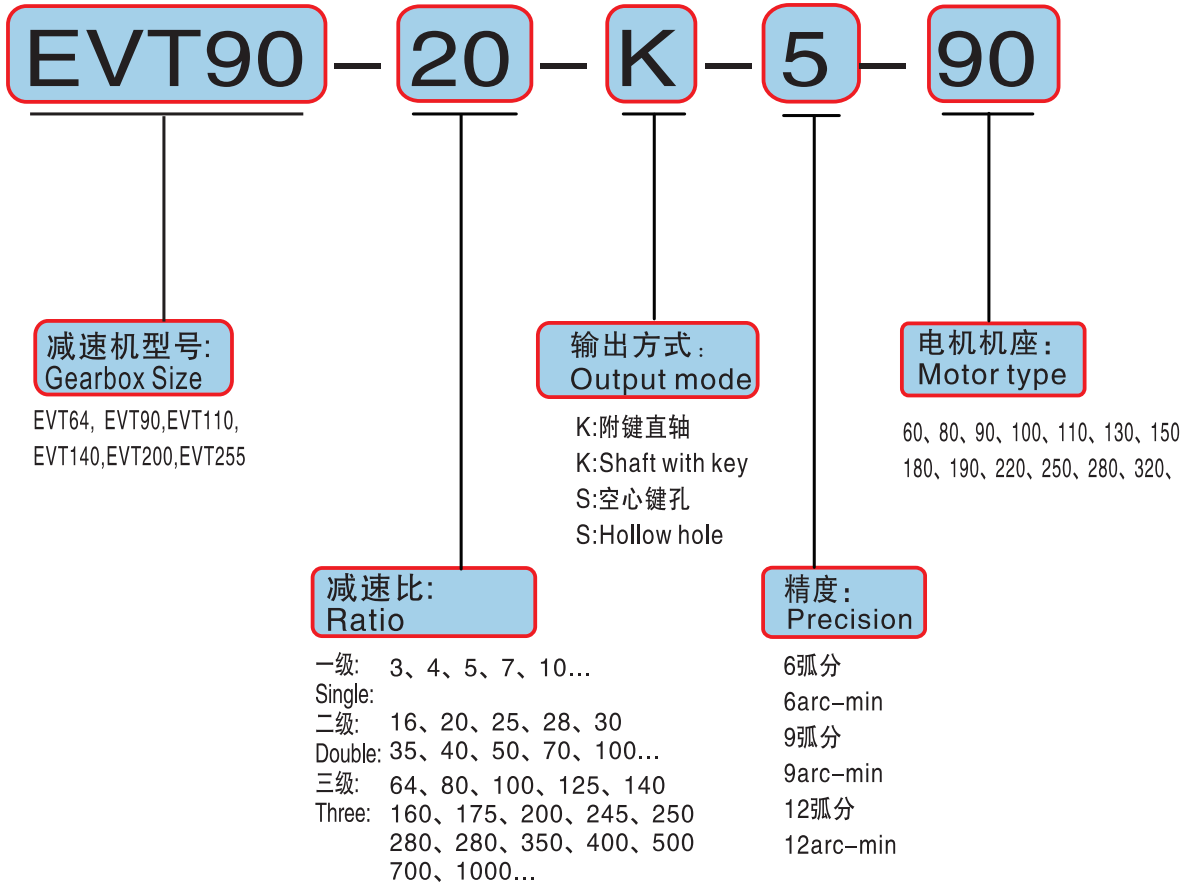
EVT90 - 20 - K - 5 - 90

减速机型号:
Gearbox Size

EVT64, EVT90,EVT110,
EVT140,EVT200,EVT255

输出方式:
Output mode

K:附键直轴
K:Shaft with key
S:空心键孔
S:Hollow hole

电机机座:
Motor type

60、80、90、100、110、130、150
180、190、220、250、280、320、

减速比:
Ratio

一级:
Single: 3、4、5、7、10...
二级:
Double: 16、20、25、28、30
35、40、50、70、100...
三级:
Three: 64、80、100、125、140
160、175、200、245、250
280、280、350、400、500
700、1000...

精度:
Precision

6弧分
6arc-min
9弧分
9arc-min
12弧分
12arc-min